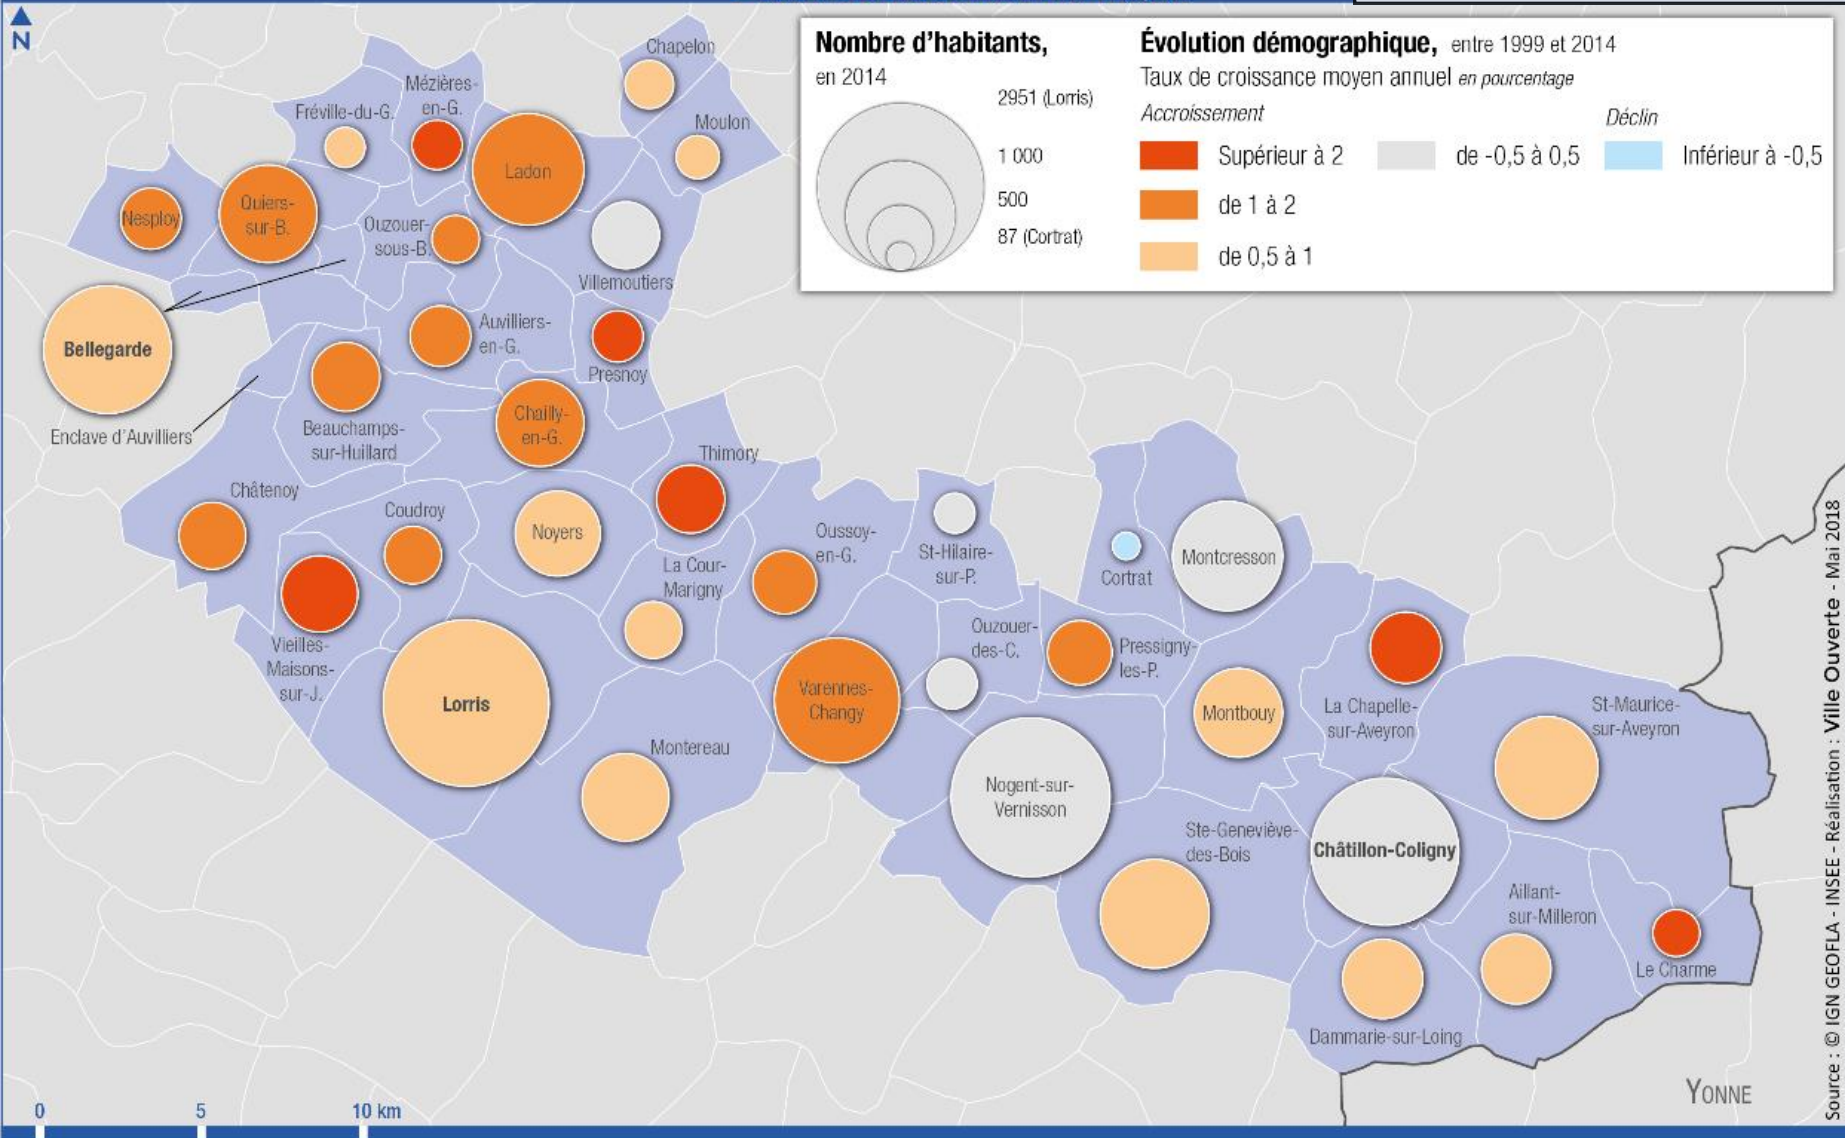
N

Nombre d'habitants, en 2014

2951 (Lorris)
1 000
500
87 (Cortrat)

Évolution démographique, entre 1999 et 2014
Taux de croissance moyen annuel en pourcentage

Accroissement
Supérieur à 2
de 1 à 2
de 0,5 à 1

de -0,5 à 0,5

Déclin
Inférieur à -0,5

Chapelon
Moulon
Mézières-en-G.
Fréville-du-G.
Ladon
Nesploy
Quiers-sur-B.
Ouzouer-sous-B.
Villemoutiers
Bellegarde
Enclave d'Auvilliers
Auvilliers-en-G.
Presnoy
Beauchamps-sur-Huillard
Chailly-en-G.
Thimory
Châtenoy
Coudroy
Noyers
La Cour-Marigny
Oussoy-en-G.
St-Hilaire-sur-P.
Cortrat
Montcresson
Vieilles-Maisons-sur-J.
Lorris
Ouzouer-des-C.
Pressigny-les-P.
Varennes-Changy
Montbouy
La Chapelle-sur-Aveyron
St-Maurice-sur-Aveyron
Montereau
Nogent-sur-Vernisson
Ste-Geneviève-des-Bois
Châtillon-Coligny
Aillant-sur-Milleron
Le Charme
Dammarie-sur-Loing
YONNE

0
5
10 km

Source : © IGN GEOFLA - INSEE - Réalisation : Ville Ouverte - Mai 2018